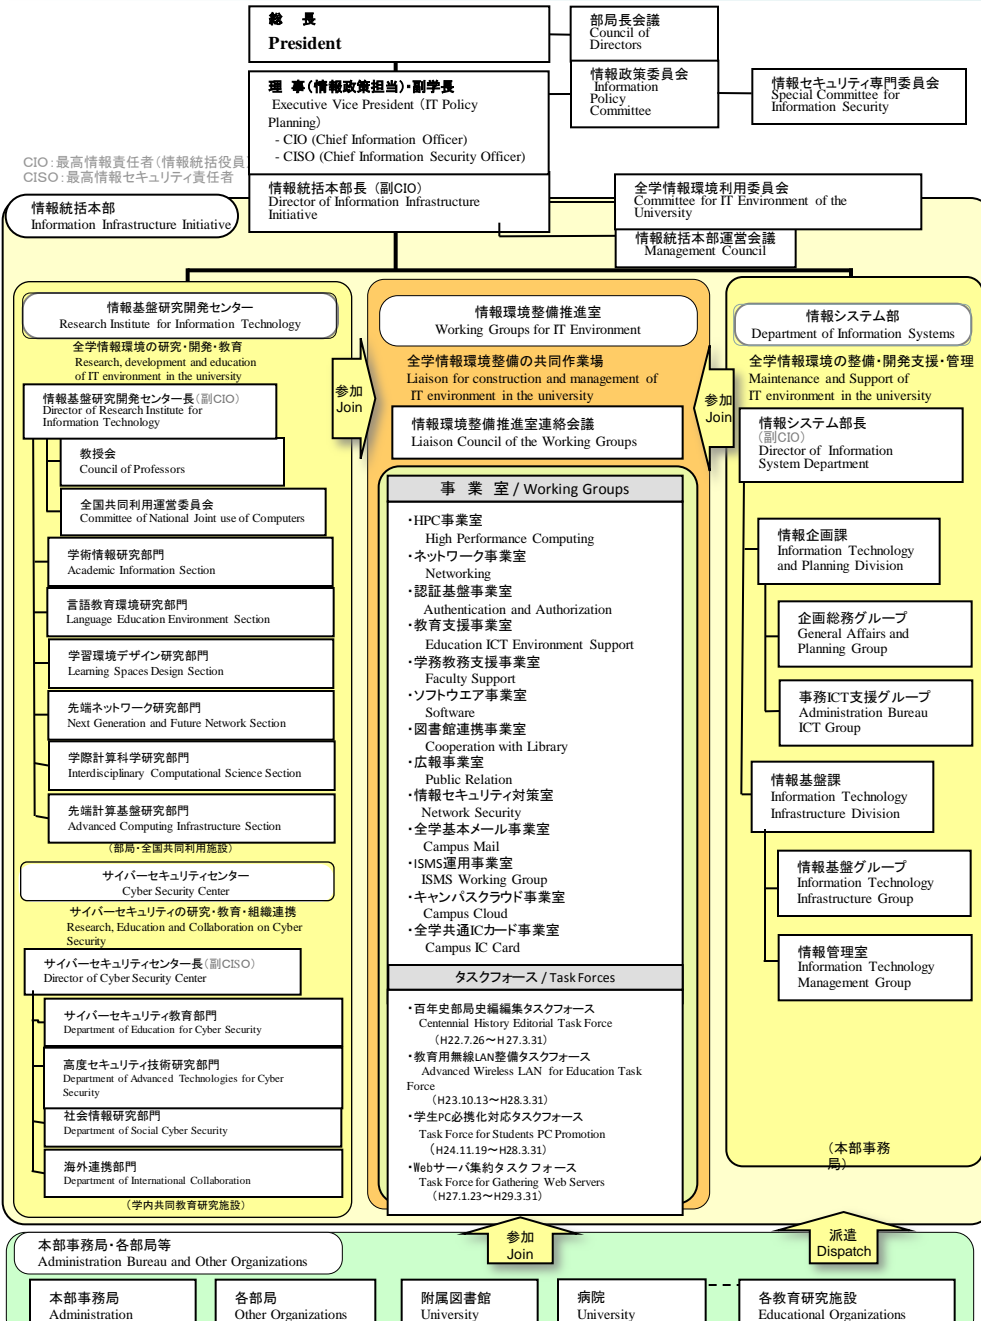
総　長
President

部局長会議
Council of Directors

理　事（情報政策担当）・副学長
Executive Vice President (IT Policy Planning)
- CIO (Chief Information Officer)
- CISO (Chief Information Security Officer)

情報政策委員会
Information Policy Committee

情報セキュリティ専門委員会
Special Committee for Information Security

CIO：最高情報責任者（情報統括役員）
CISO：最高情報セキュリティ責任者

情報統括本部
Information Infrastructure Initiative

情報統括本部長（副CIO）
Director of Information Infrastructure Initiative

全学情報環境利用委員会
Committee for IT Environment of the University

情報統括本部運営会議
Management Council

情報基盤研究開発センター
Research Institute for Information Technology
全学情報環境の研究・開発・教育
Research, development and education of IT environment in the university

情報基盤研究開発センター長（副CIO）
Director of Research Institute for Information Technology

教授会
Council of Professors

全国共同利用運営委員会
Committee of National Joint use of Computers

学術情報研究部門
Academic Information Section

言語教育環境研究部門
Language Education Environment Section

学習環境デザイン研究部門
Learning Spaces Design Section

先端ネットワーク研究部門
Next Generation and Future Network Section

学際計算科学研究部門
Interdisciplinary Computational Science Section

先端計算基盤研究部門
Advanced Computing Infrastructure Section

（部局・全国共同利用施設）

サイバーセキュリティセンター
Cyber Security Center
サイバーセキュリティの研究・教育・組織連携
Research, Education and Collaboration on Cyber Security

サイバーセキュリティセンター長（副CISO）
Director of Cyber Security Center

サイバーセキュリティ教育部門
Department of Education for Cyber Security

高度セキュリティ技術研究部門
Department of Advanced Technologies for Cyber Security

社会情報研究部門
Department of Social Cyber Security

海外連携部門
Department of International Collaboration

（学内共同教育研究施設）

参加
Join

情報環境整備推進室
Working Groups for IT Environment
全学情報環境整備の共同作業場
Liaison for construction and management of IT environment in the university

情報環境整備推進室連絡会議
Liaison Council of the Working Groups

事　業　室 / Working Groups
・HPC事業室
High Performance Computing
・ネットワーク事業室
Networking
・認証基盤事業室
Authentication and Authorization
・教育支援事業室
Education ICT Environment Support
・学務教務支援事業室
Faculty Support
・ソフトウエア事業室
Software
・図書館連携事業室
Cooperation with Library
・広報事業室
Public Relation
・情報セキュリティ対策室
Network Security
・全学基本メール事業室
Campus Mail
・ISMS運用事業室
ISMS Working Group
・キャンパスクラウド事業室
Campus Cloud
・全学共通ICカード事業室
Campus IC Card

タスクフォース / Task Forces
・百年史部局史編集タスクフォース
Centennial History Editorial Task Force
（H22.7.26～H27.3.31）
・教育用無線LAN整備タスクフォース
Advanced Wireless LAN for Education Task Force
（H23.10.13～H28.3.31）
・学生PC必携化対応タスクフォース
Task Force for Students PC Promotion
（H24.11.19～H28.3.31）
・Webサーバ集約タスクフォース
Task Force for Gathering Web Servers
（H27.1.23～H29.3.31）

参加
Join

情報システム部
Department of Information Systems
全学情報環境の整備・開発支援・管理
Maintenance and Support of IT environment in the university

情報システム部長（副CIO）
Director of Information System Department

情報企画課
Information Technology and Planning Division

企画総務グループ
General Affairs and Planning Group

事務ICT支援グループ
Administration Bureau ICT Group

情報基盤課
Information Technology Infrastructure Division

情報基盤グループ
Information Technology Infrastructure Group

情報管理室
Information Technology Management Group

（本部事務局）

本部事務局・各部局等
Administration Bureau and Other Organizations

参加
Join

派遣
Dispatch

本部事務局
Administration

各部局
Other Organizations

附属図書館
University

病院
University

各教育研究施設
Educational Organizations